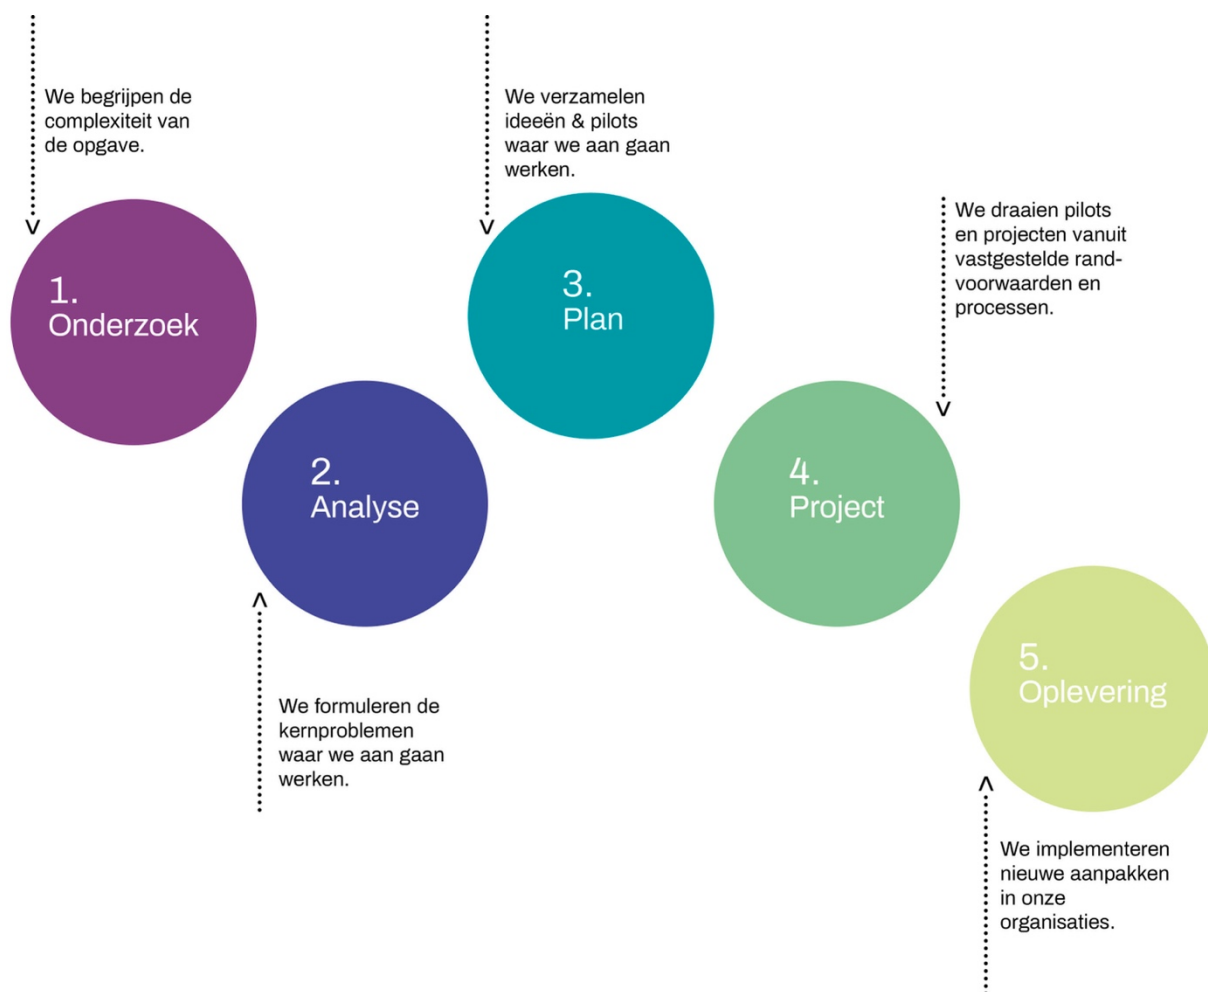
We begrijpen de complexiteit van de opgave.

1.
Onderzoek

We verzamelen ideeën & pilots waar we aan gaan werken.

3.
Plan

We draaien pilots en projecten vanuit vastgestelde randvoorwaarden en processen.

2.
Analyse

4.
Project

5.
Oplevering

We formuleren de kernproblemen waar we aan gaan werken.

We implementeren nieuwe aanpakken in onze organisaties.